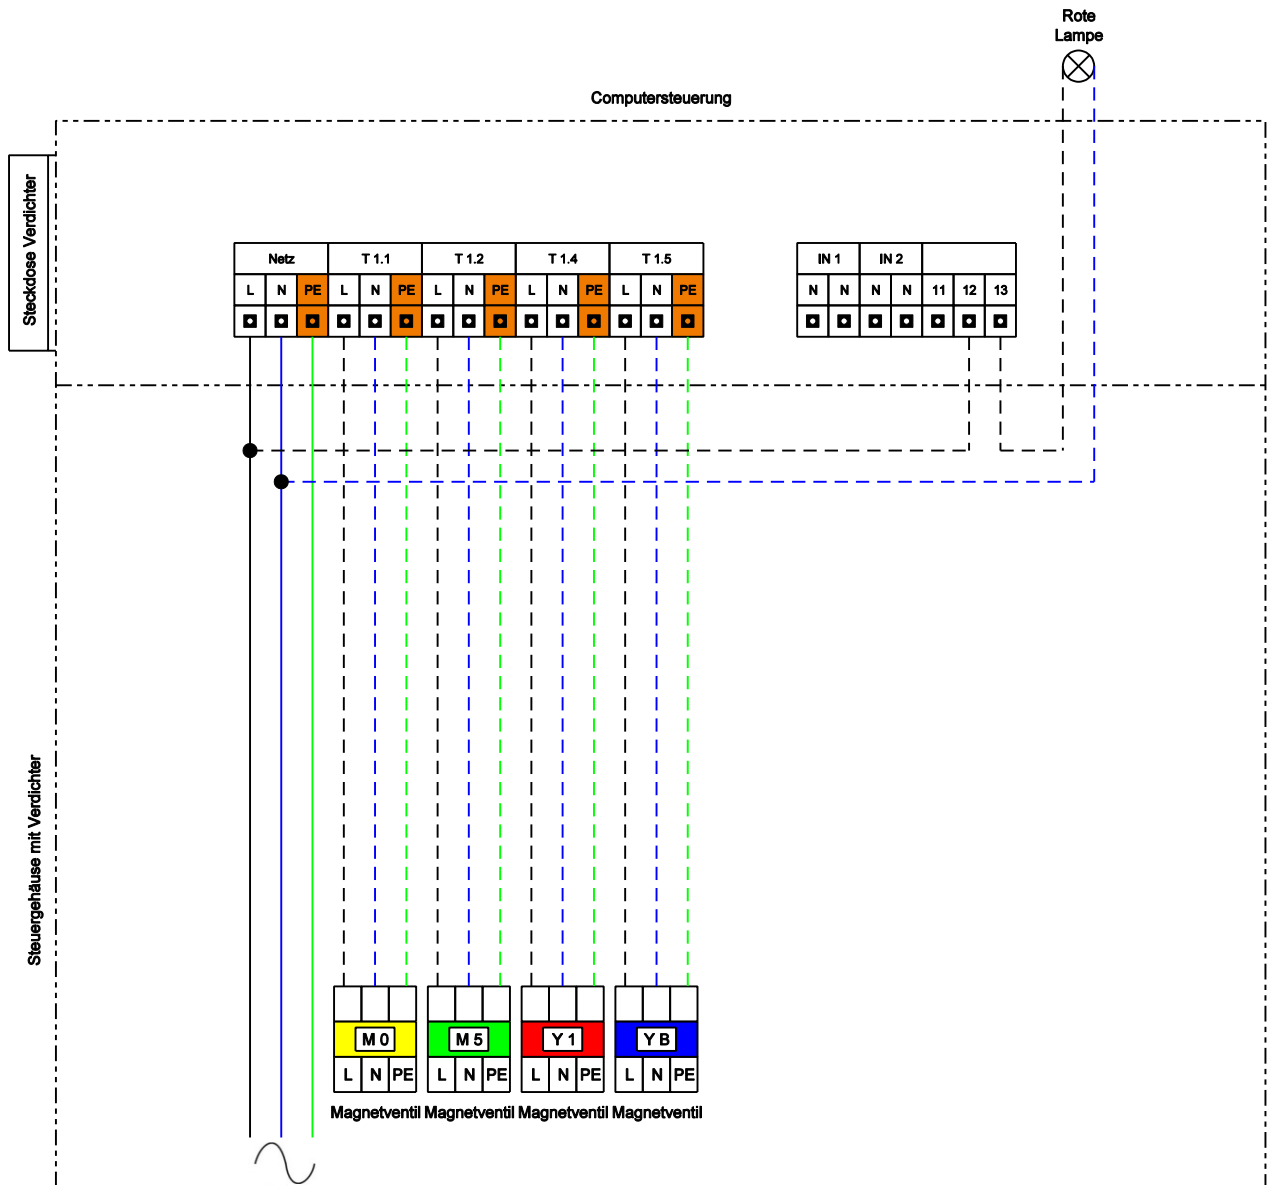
Rote
Lampe

Computersteuerung

Steckdose Verdichter

| Netz | | | T 1.1 | | | T 1.2 | | | T 1.4 | | | T 1.5 | | |
|---|---|---|---|---|---|---|---|---|---|---|---|---|---|---|
| L | N | PE | L | N | PE | L | N | PE | L | N | PE | L | N | PE |

| IN 1 | | IN 2 | | | | |
|---|---|---|---|---|---|---|
| N | N | N | N | 11 | 12 | 13 |

Steuergehäuse mit Verdichter

M 0
L N PE
Magnetventil

M 5
L N PE
Magnetventil

Y 1
L N PE
Magnetventil

Y B
L N PE
Magnetventil